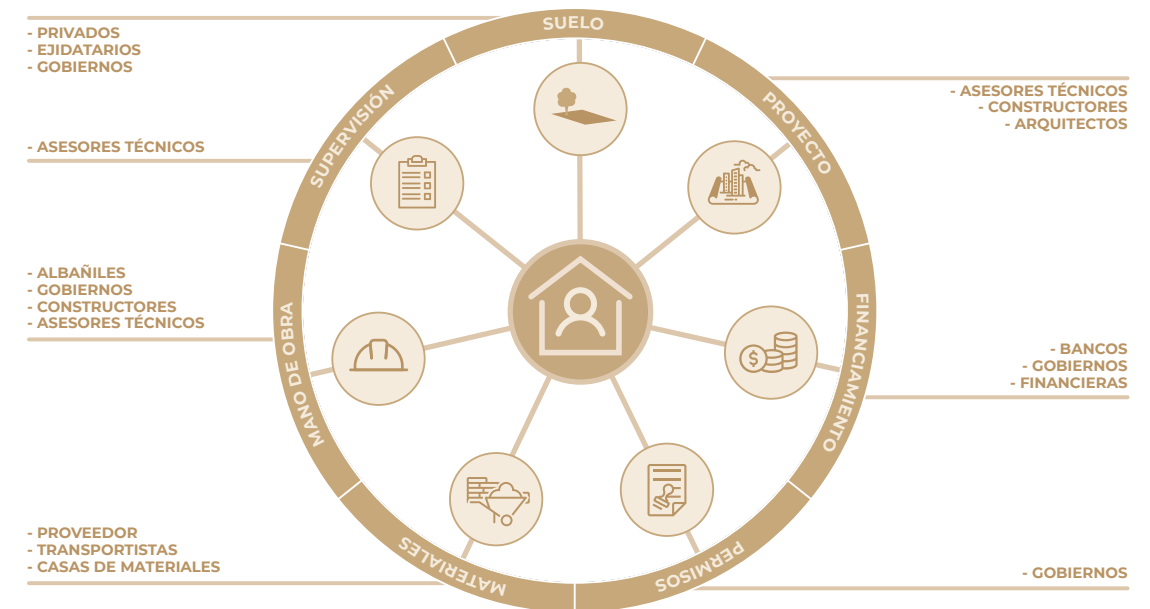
- PRIVADOS
- EJIDATARIOS
- GOBIERNOS

SUELO

- ASESORES TÉCNICOS
- CONSTRUCTORES
- ARQUITECTOS

PROYECTO

SUPERVISIÓN

- ASESORES TÉCNICOS

- ALBAÑILES
- GOBIERNOS
- CONSTRUCTORES
- ASESORES TÉCNICOS

MANO DE OBRA

FINANCIAMIENTO

- BANCOS
- GOBIERNOS
- FINANCIERAS

- PROVEEDOR
- TRANSPORTISTAS
- CASAS DE MATERIALES

MATERIALES

PERMISOS

- GOBIERNOS